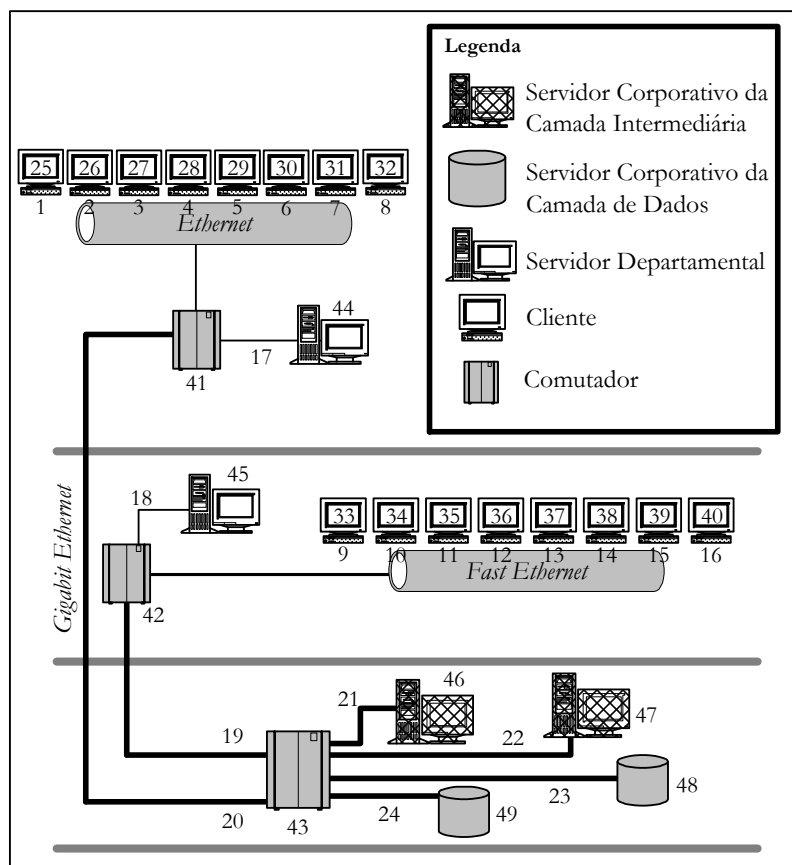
Legenda

Servidor Corporativo da Camada Intermediária

Servidor Corporativo da Camada de Dados

Servidor Departamental

Cliente

Comutador

25 26 27 28 29 30 31 32
1 2 3 4 5 6 7 8
Ethernet

44
17
41

Gigabit Ethernet

45
18

33 34 35 36 37 38 39 40
9 10 11 12 13 14 15 16
Fast Ethernet

42

46
21
47
19
22
48
23
20
43
24
49